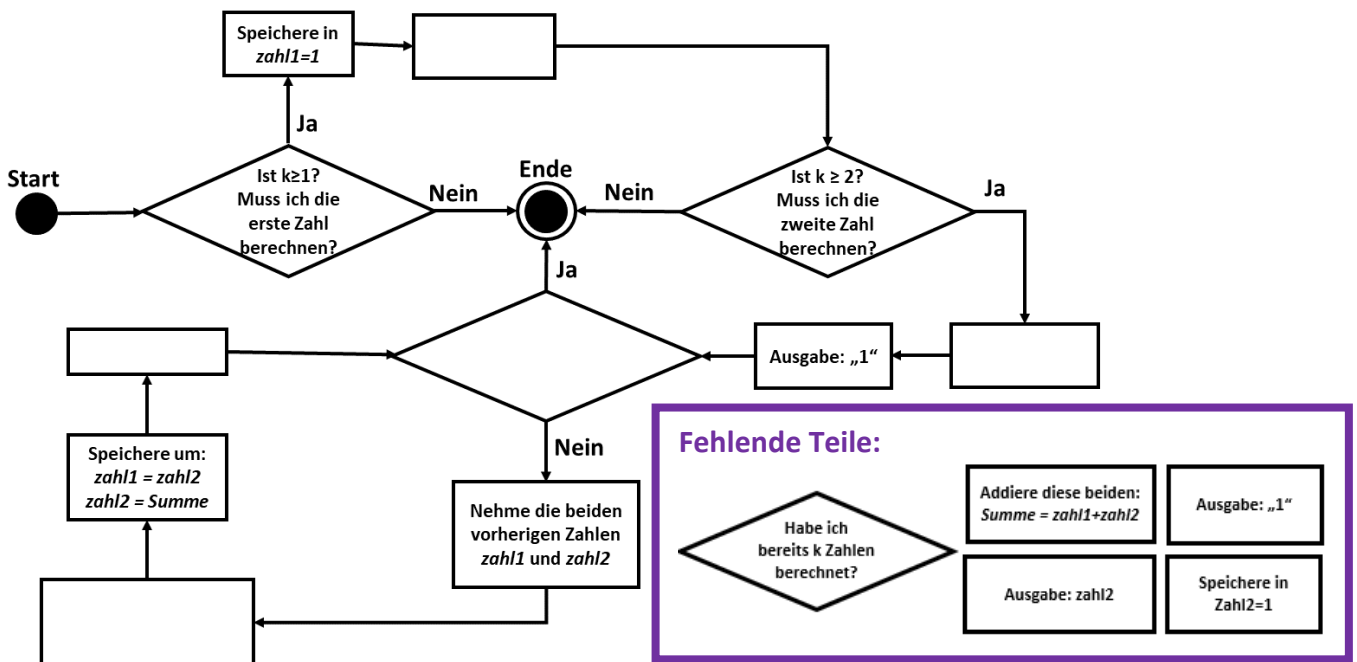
Speichere in
*zahl1=1*

Start

Ist k≥1?
Muss ich die erste Zahl berechnen?

Ja

Nein

Ende

Nein

Ist k ≥ 2?
Muss ich die zweite Zahl berechnen?

Ja

Ja

Ausgabe: „1“

Speichere um:
*zahl1 = zahl2*
*zahl2 = Summe*

Nein

Nehme die beiden vorherigen Zahlen *zahl1* und *zahl2*

Fehlende Teile:

Habe ich bereits k Zahlen berechnet?

Addiere diese beiden:
*Summe = zahl1+zahl2*

Ausgabe: „1“

Ausgabe: zahl2

Speichere in Zahl2=1